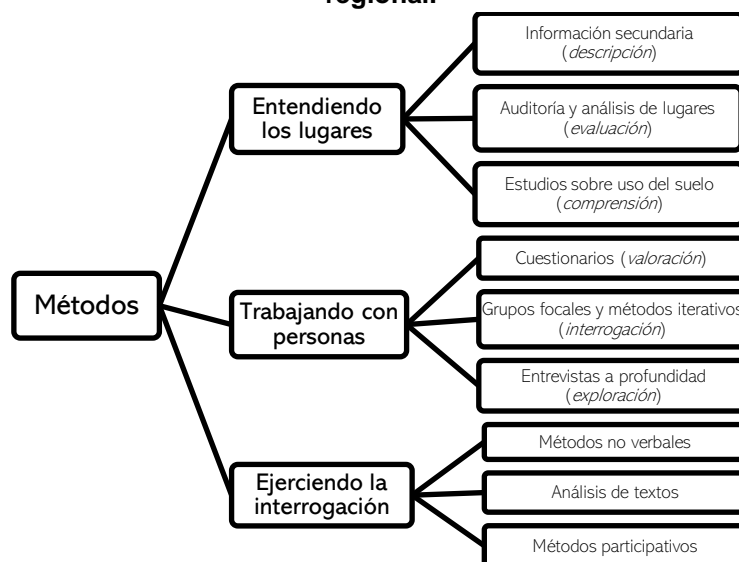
regional.

Métodos

Entendiendo los lugares

Información secundaria (*descripción*)

Auditoría y análisis de lugares (*evaluación*)

Estudios sobre uso del suelo (*comprensión*)

Trabajando con personas

Cuestionarios (*valoración*)

Grupos focales y métodos iterativos (*interrogación*)

Entrevistas a profundidad (*exploración*)

Ejerciendo la interrogación

Métodos no verbales

Análisis de textos

Métodos participativos